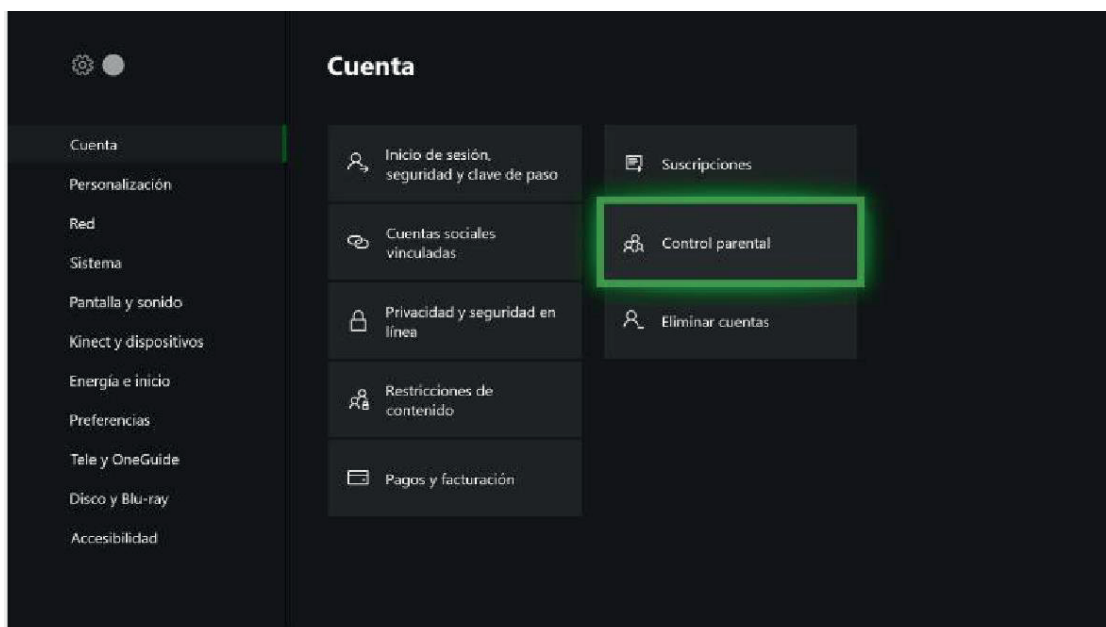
Cuenta

Cuenta
Personalización
Red
Sistema
Pantalla y sonido
Kinect y dispositivos
Energía e inicio
Preferencias
Tele y OneGuide
Disco y Blu-ray
Accesibilidad

Inicio de sesión, seguridad y clave de paso

Cuentas sociales vinculadas

Privacidad y seguridad en línea

Restricciones de contenido

Pagos y facturación

Suscripciones

Control parental

Eliminar cuentas